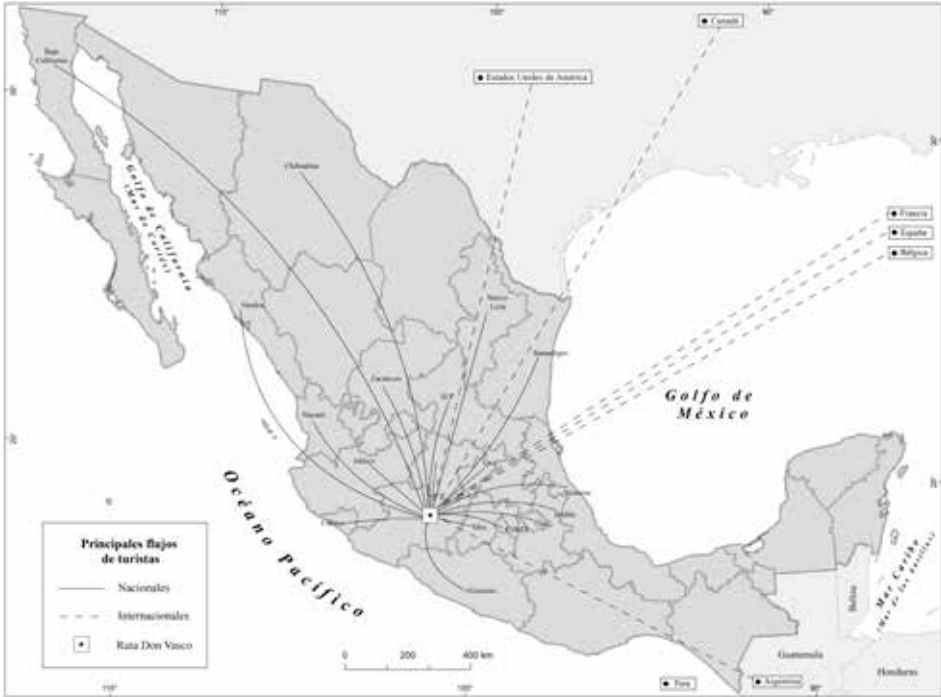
110°
100°
90°
Canadá
Estados Unidos de América
Baja California
Golfo de California (Mar de Cortés)
Chihuahua
Francia
España
Bélgica
Nuevo León
Sinaloa
Tamaulipas
Zacatecas
S.L.P.
Nayarit
Golfo de México
Jalisco
Océano Pacífico
Colima
Veracruz
Puebla
Morelos
D.F.
Guerrero
Principales flujos de turistas
Nacionales
Internacionales
Ruta Don Vasco
0
200
400 km
Guatemala
Belice
Mar Caribe (Mar de las Antillas)
Honduras
Perú
Argentina
110°
100°
90°